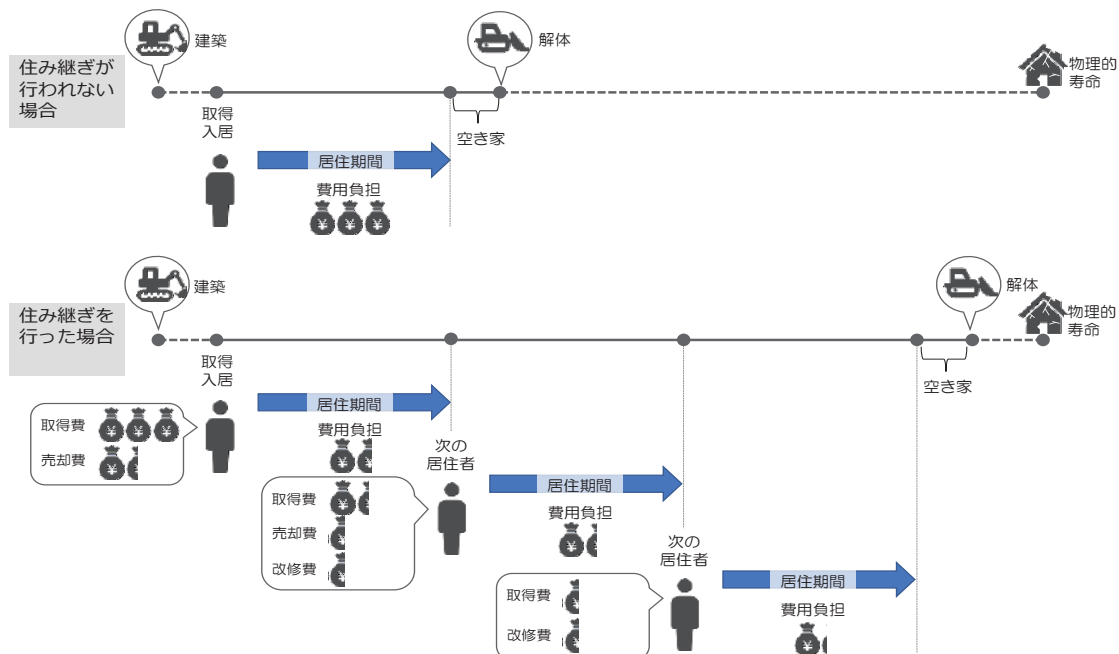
建築

解体

住み継ぎが行われない場合

物理的寿命

取得
入居

空き家

居住期間

費用負担

建築

住み継ぎを行った場合

解体

物理的寿命

取得
入居

空き家

取得費

売却費

居住期間

費用負担

次の
居住者

取得費

売却費

改修費

居住期間

費用負担

次の
居住者

取得費

改修費

居住期間

費用負担